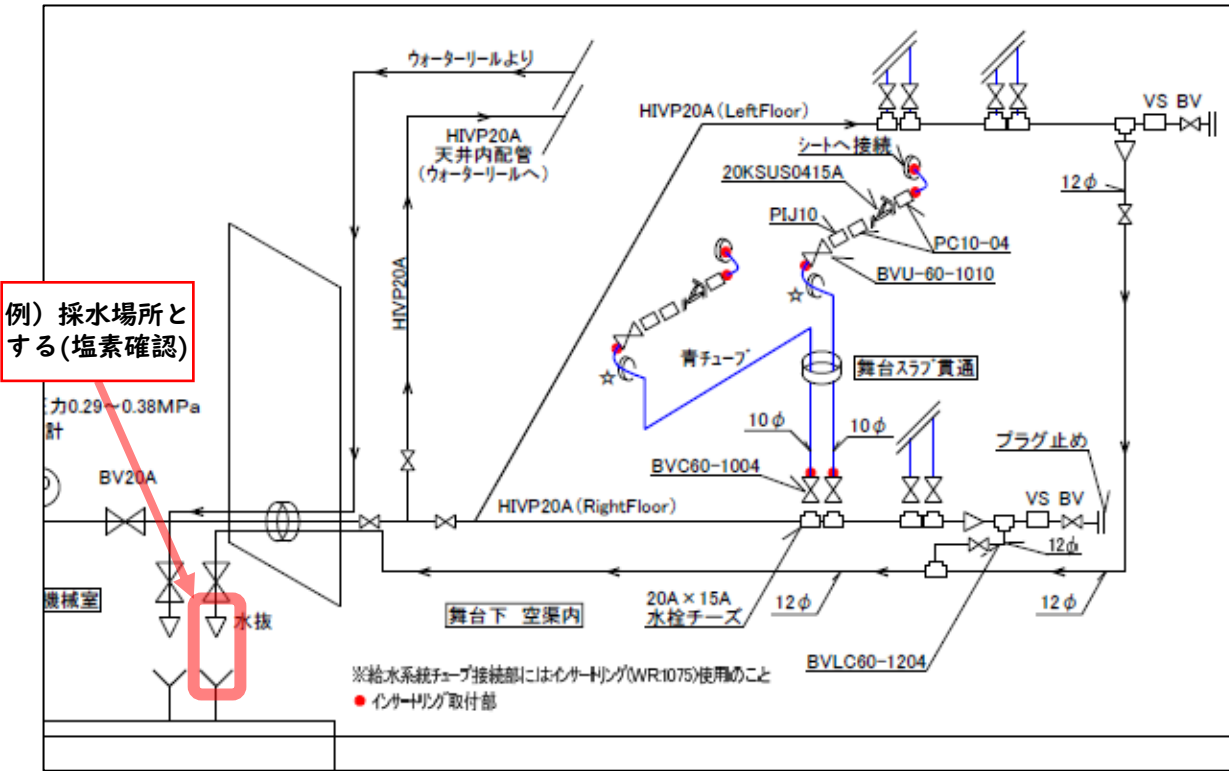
ウォーターリールより

HIVP20A
天井内配管
（ウォーターリールへ）

HIVP20A (LeftFloor)

VS BV

シートへ接続

20KSUS0415A

12$\phi$

PIJ10

PC10-04

BVU-60-1010

HIVP20A

例）採水場所とする(塩素確認)

青チューブ

舞台スラブ貫通

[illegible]力0.29～0.38MPa
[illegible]計

10$\phi$

10$\phi$

プラグ止め

BV20A

BVC60-1004

HIVP20A (RightFloor)

VS BV

12$\phi$

機械室

水抜

舞台下 空渠内

20A×15A
水栓チーズ

12$\phi$

12$\phi$

BVLC60-1204

※給水系統チューブ接続部にはインサートリング(WR:1075)使用のこと

● インサートリング取付部